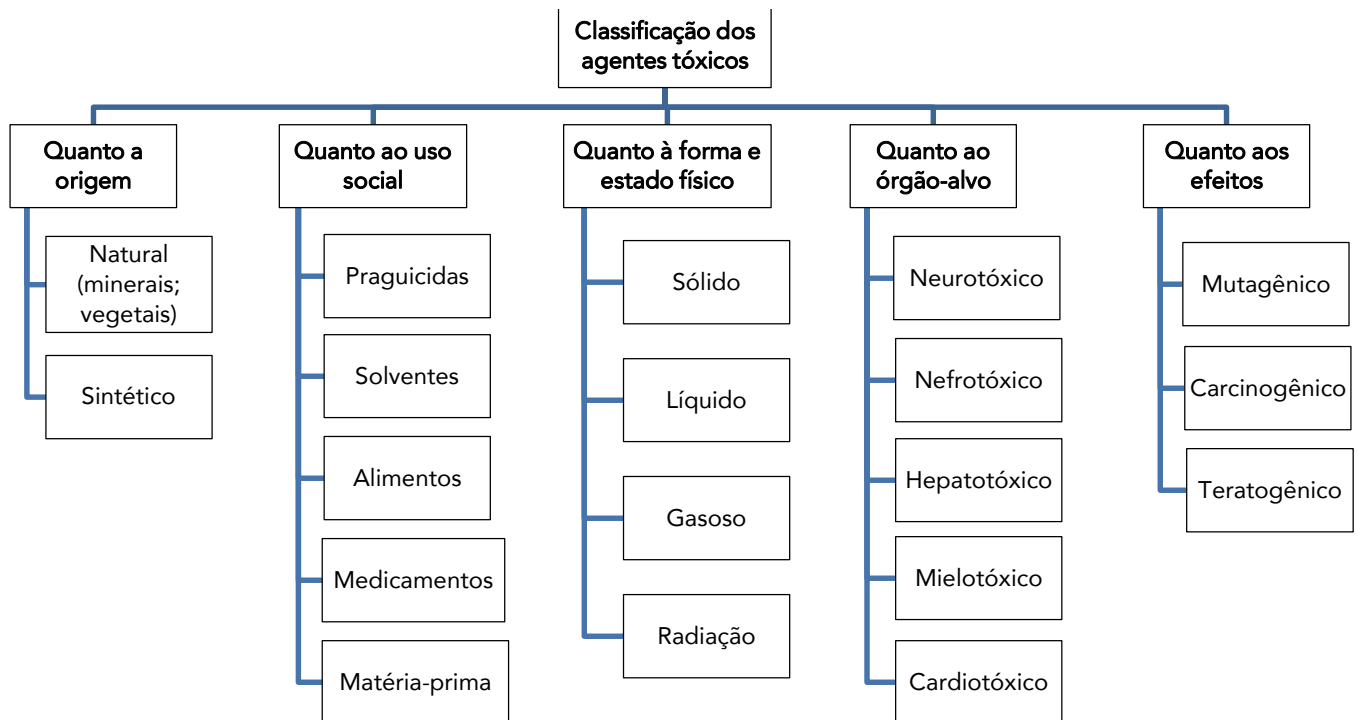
Classificação dos agentes tóxicos

Quanto a origem

Natural (minerais; vegetais)

Sintético

Quanto ao uso social

Praguicidas

Solventes

Alimentos

Medicamentos

Matéria-prima

Quanto à forma e estado físico

Sólido

Líquido

Gasoso

Radiação

Quanto ao órgão-alvo

Neurotóxico

Nefrotóxico

Hepatotóxico

Mielotóxico

Cardiotóxico

Quanto aos efeitos

Mutagênico

Carcinogênico

Teratogênico